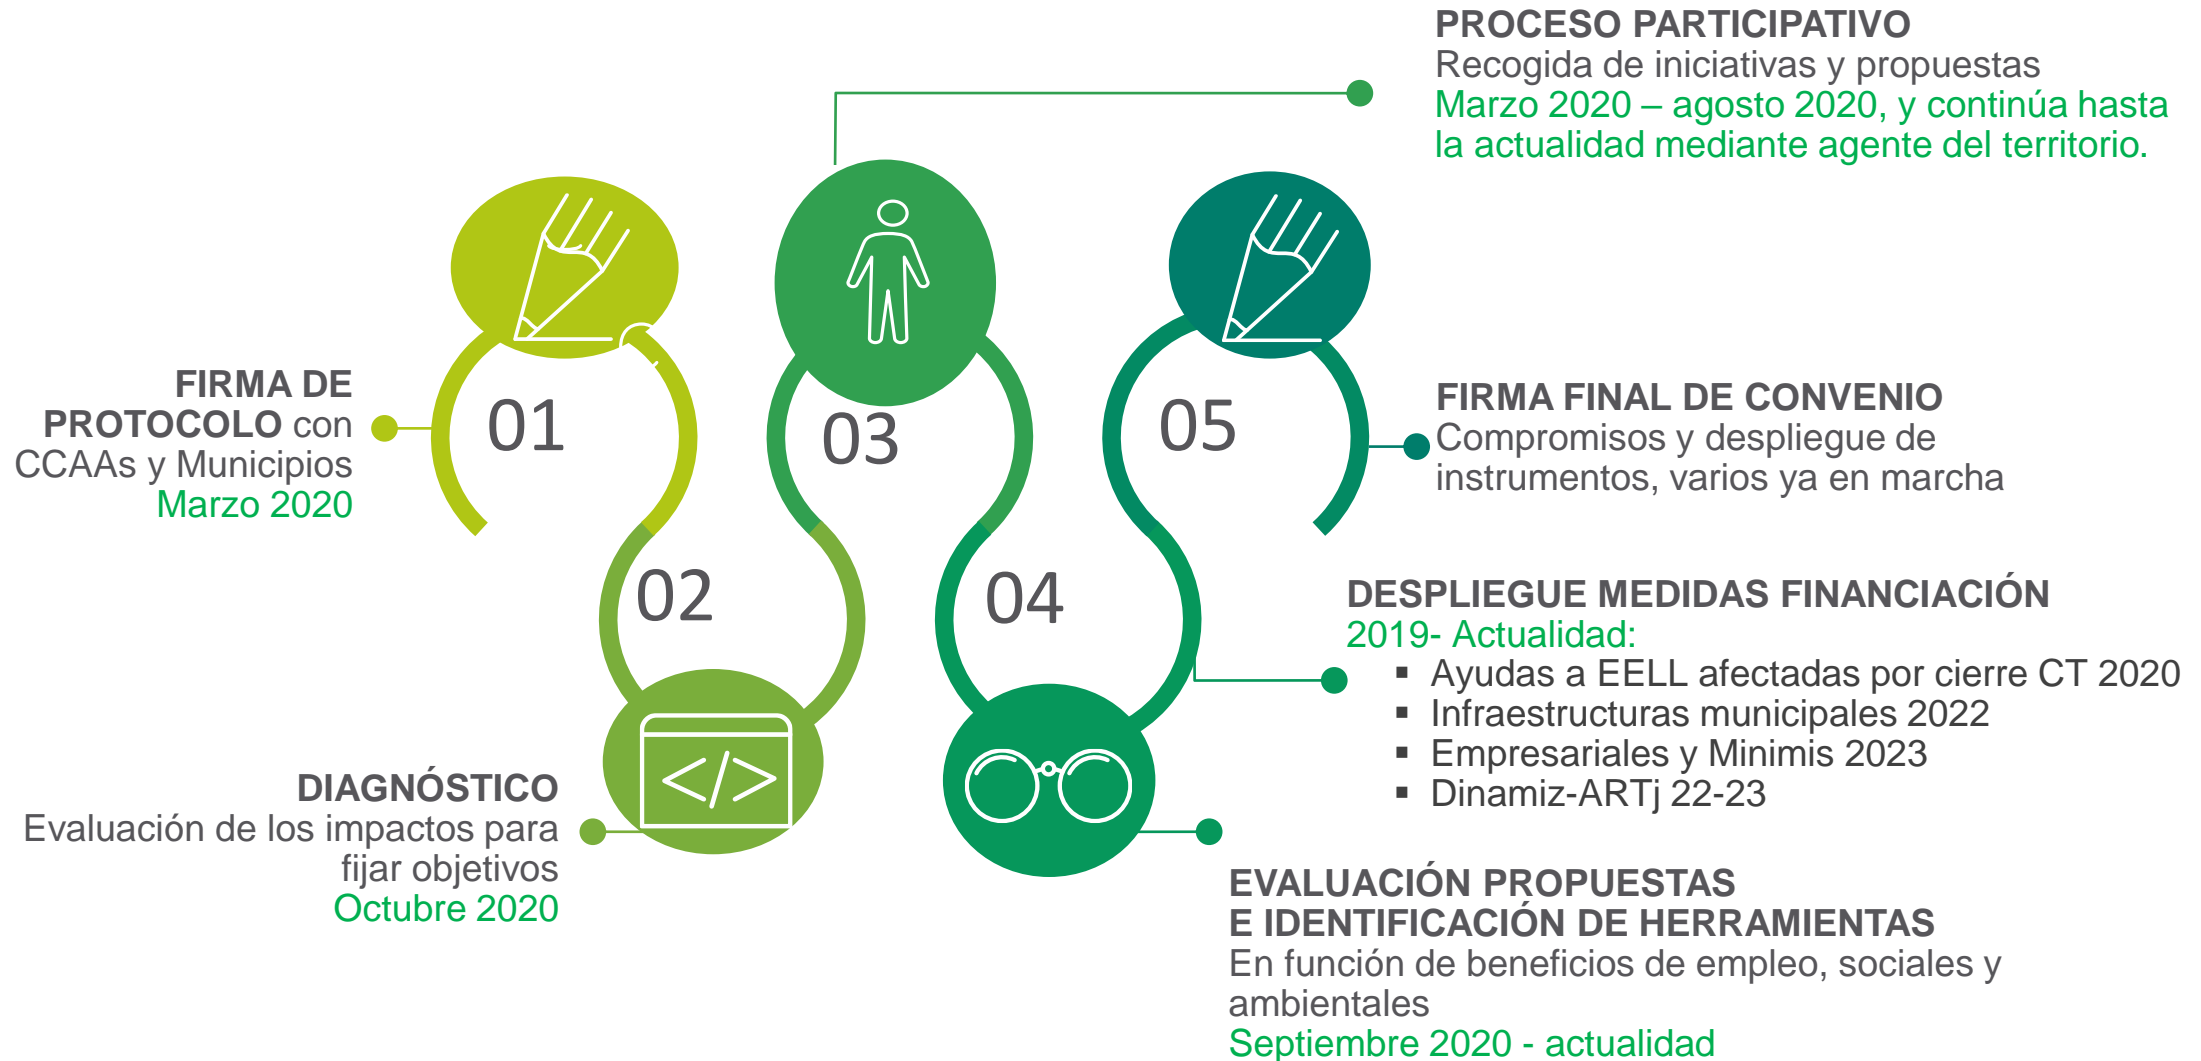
PROCESO PARTICIPATIVO
Recogida de iniciativas y propuestas
Marzo 2020 – agosto 2020, y continúa hasta la actualidad mediante agente del territorio.

FIRMA DE PROTOCOLO con CCAAs y Municipios
Marzo 2020

01

03

05

FIRMA FINAL DE CONVENIO
Compromisos y despliegue de instrumentos, varios ya en marcha

02

04

DESPLIEGUE MEDIDAS FINANCIACIÓN
2019- Actualidad:
▪ Ayudas a EELL afectadas por cierre CT 2020
▪ Infraestructuras municipales 2022
▪ Empresariales y Minimis 2023
▪ Dinamiz-ARTj 22-23

DIAGNÓSTICO
Evaluación de los impactos para fijar objetivos
Octubre 2020

EVALUACIÓN PROPUESTAS E IDENTIFICACIÓN DE HERRAMIENTAS
En función de beneficios de empleo, sociales y ambientales
Septiembre 2020 - actualidad